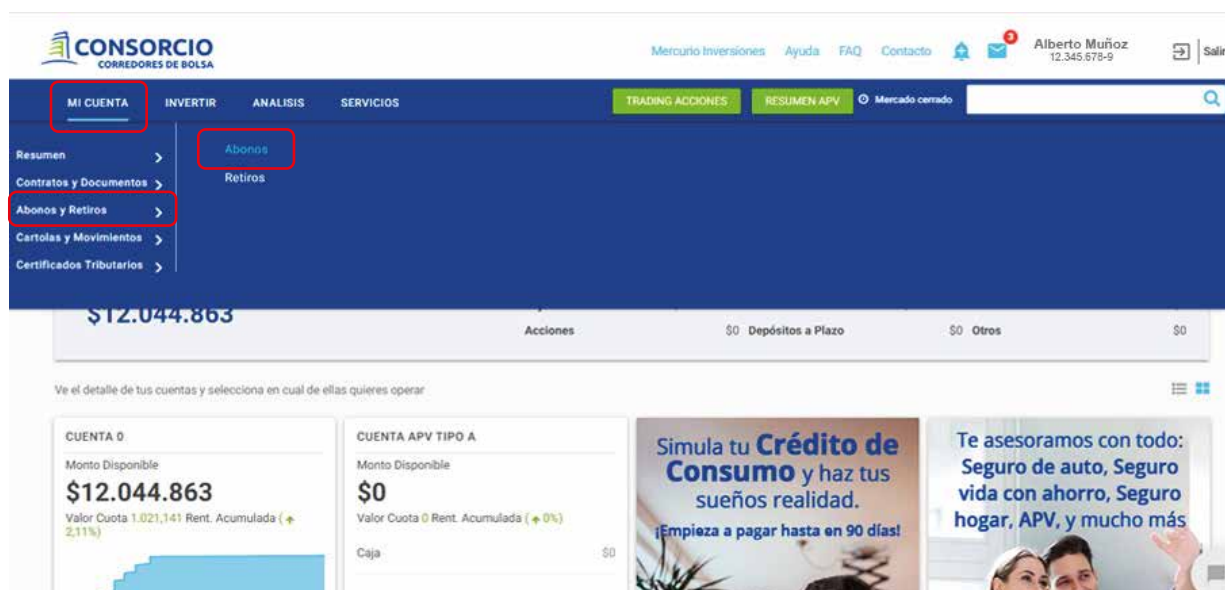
CONSORCIO
CORREDORES DE BOLSA

Mercurio Inversiones Ayuda FAQ Contacto 3 Alberto Muñoz 12.345.678-9 Salir

MI CUENTA INVERTIR ANALISIS SERVICIOS TRADING ACCIONES RESUMEN APV Mercado cerrado

Resumen
Contratos y Documentos
Abonos y Retiros
Cartolas y Movimientos
Certificados Tributarios

Abonos
Retiros

$12.044.863

Acciones $0 Depósitos a Plazo $0 Otros $0

Ve el detalle de tus cuentas y selecciona en cual de ellas quieres operar

CUENTA 0
Monto Disponible
$12.044.863
Valor Cuota 1.021,141 Rent. Acumulada ( 2,11%)

CUENTA APV TIPO A
Monto Disponible
$0
Valor Cuota 0 Rent. Acumulada ( 0%)
Caja $0

Simula tu Crédito de Consumo y haz tus sueños realidad.
¡Empieza a pagar hasta en 90 días!

Te asesoramos con todo: Seguro de auto, Seguro vida con ahorro, Seguro hogar, APV, y mucho más